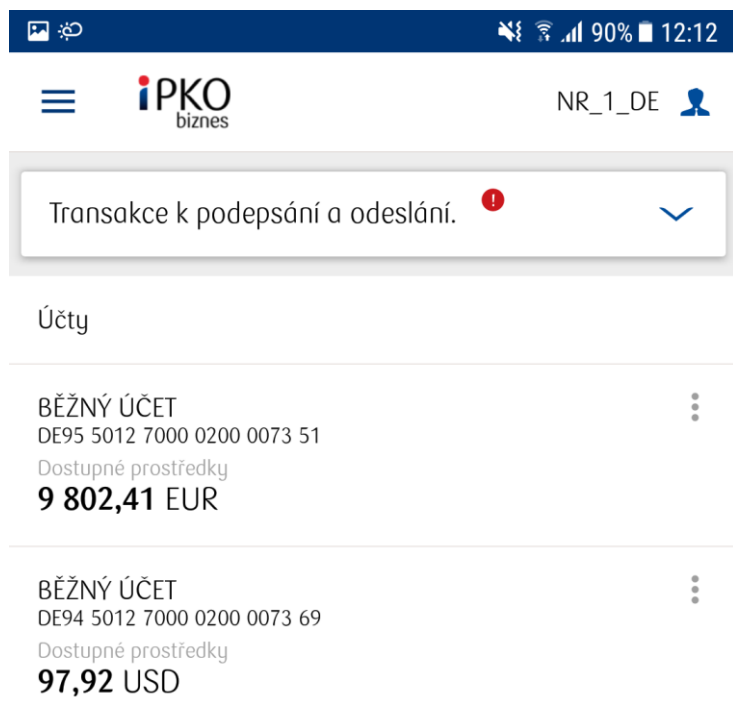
90% 12:12

iPKO biznes

NR_1_DE

Transakce k podepsání a odeslání.

Účty

BĚŽNÝ ÚČET
DE95 5012 7000 0200 0073 51
Dostupné prostředky
9 802,41 EUR

BĚŽNÝ ÚČET
DE94 5012 7000 0200 0073 69
Dostupné prostředky
97,92 USD